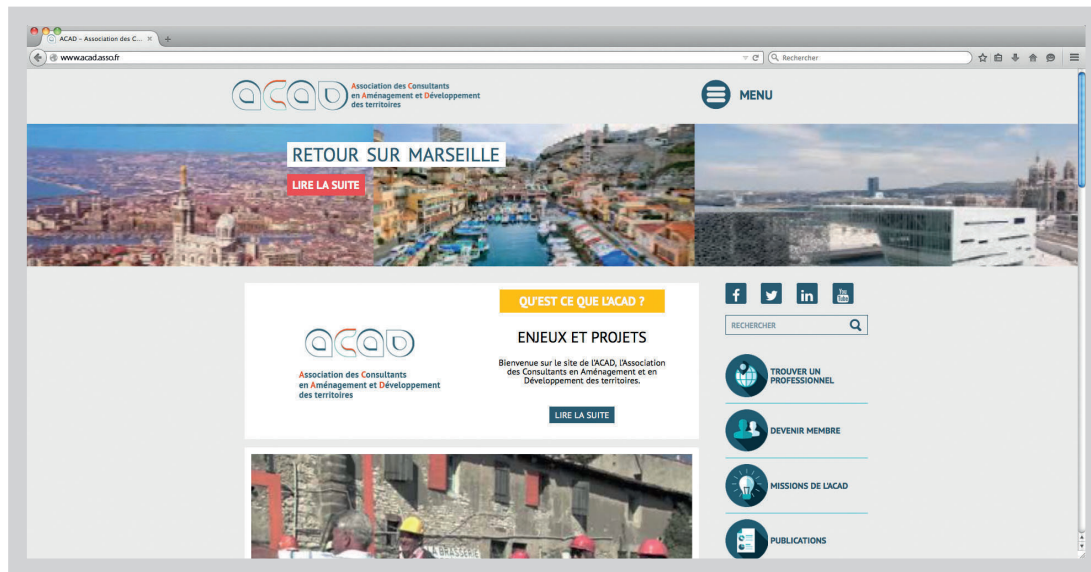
ACAD – Association des C...

www.acad.asso.fr

Rechercher

acad

Association des Consultants en Aménagement et Développement des territoires

MENU

RETOUR SUR MARSEILLE

LIRE LA SUITE

acad

Association des Consultants en Aménagement et Développement des territoires

QU'EST CE QUE L'ACAD ?

ENJEUX ET PROJETS

Bienvenue sur le site de l'ACAD, l'Association des Consultants en Aménagement et en Développement des territoires.

LIRE LA SUITE

f

in

You Tube

RECHERCHER

TROUVER UN PROFESSIONNEL

DEVENIR MEMBRE

MISSIONS DE L'ACAD

PUBLICATIONS

BRASSERIE